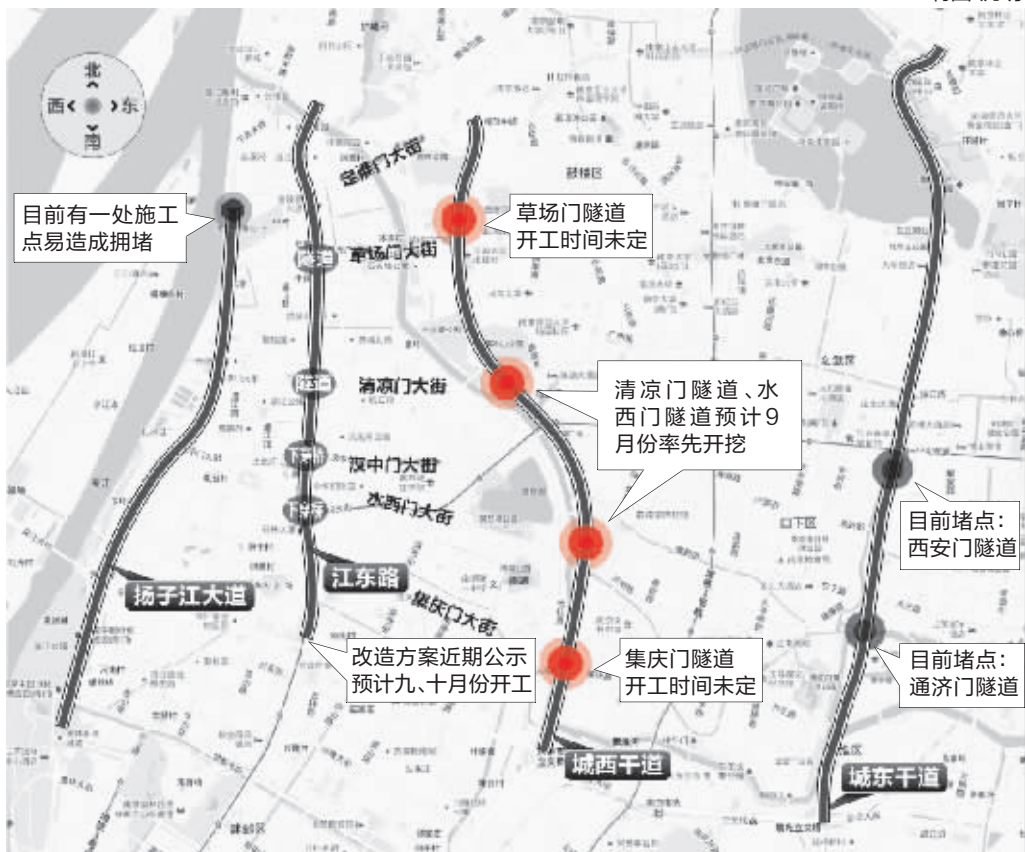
北
西
东
南

目前有一处施工点易造成拥堵

定淮门大街

草场门大街

清凉门大街

汉中门大街

水西门大街

草场门隧道
开工时间未定

清凉门隧道、水西门隧道预计9月份率先开挖

扬子江大道

江东路

集庆门大街

改造方案近期公示
预计九、十月份开工

集庆门隧道
开工时间未定

城西干道

目前堵点：
西安门隧道

目前堵点：
通济门隧道

城东干道